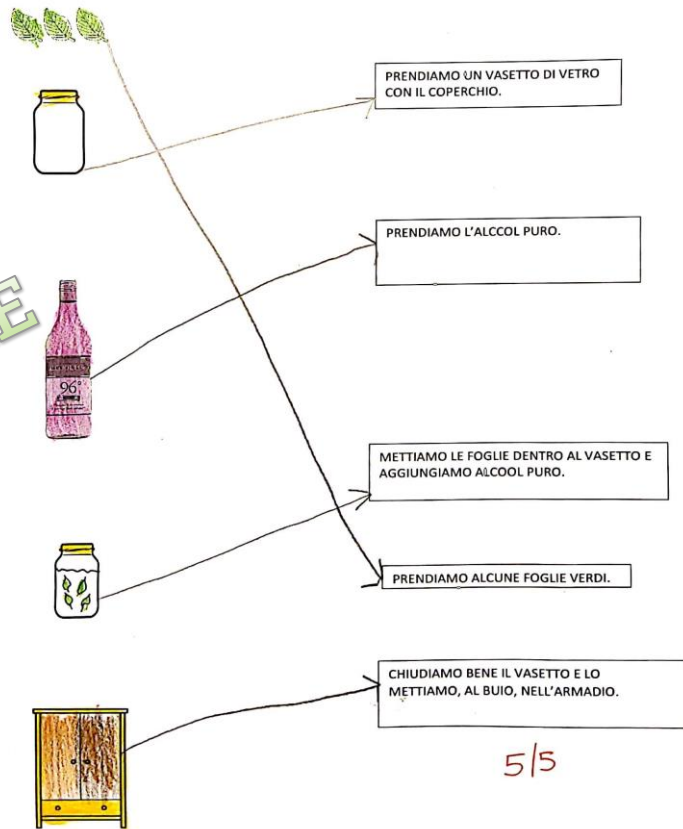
PRENDIAMO UN VASETTO DI VETRO CON IL COPERCHIO.

96°

PRENDIAMO L'ALCOOL PURO.

METTIAMO LE FOGLIE DENTRO AL VASETTO E AGGIUNGIAMO ALCOOL PURO.

PRENDIAMO ALCUNE FOGLIE VERDI.

CHIUDIAMO BENE IL VASETTO E LO METTIAMO, AL BUIO, NELL'ARMADIO.

5/5